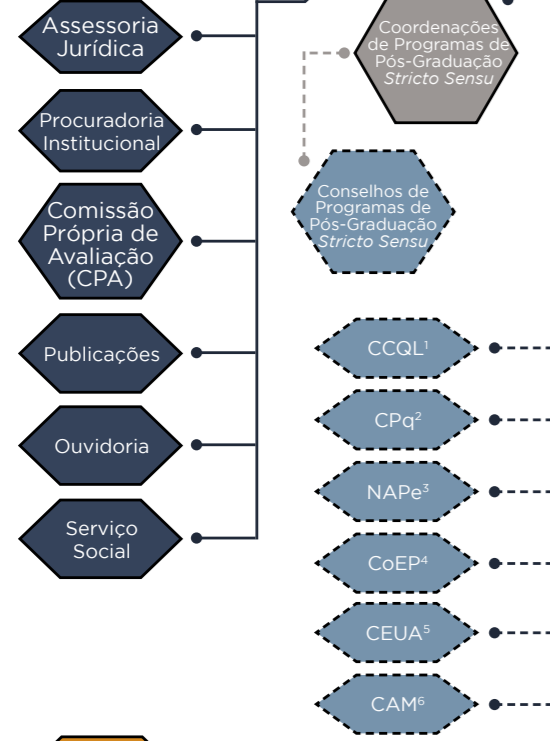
Assessoria Jurídica

Procuradoria Institucional

Comissão Própria de Avaliação (CPA)

Publicações

Ouvidoria

Serviço Social

Coordenações de Programas de Pós-Graduação *Stricto Sensu*

Conselhos de Programas de Pós-Graduação *Stricto Sensu*

CCQL$^1$

CPq$^2$

NAPe$^3$

CoEP$^4$

CEUA$^5$

CAM$^6$